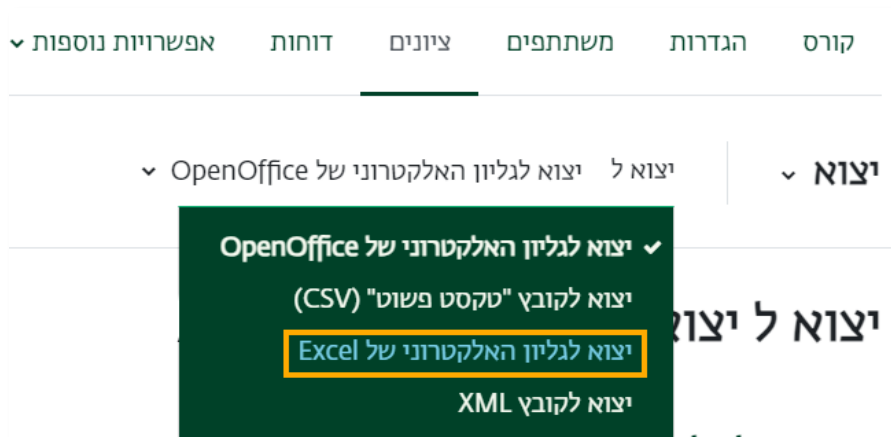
קורס הגדרות משתתפים ציונים דוחות אפשרויות נוספות

יצוא

יצוא ל יצוא לגליון האלקטרוני של OpenOffice

יצוא לגליון האלקטרוני של OpenOffice

יצוא לקובץ "טקסט פשוט" (CSV)

יצוא לגליון האלקטרוני של Excel

יצוא לקובץ XML

יצוא ל יצו